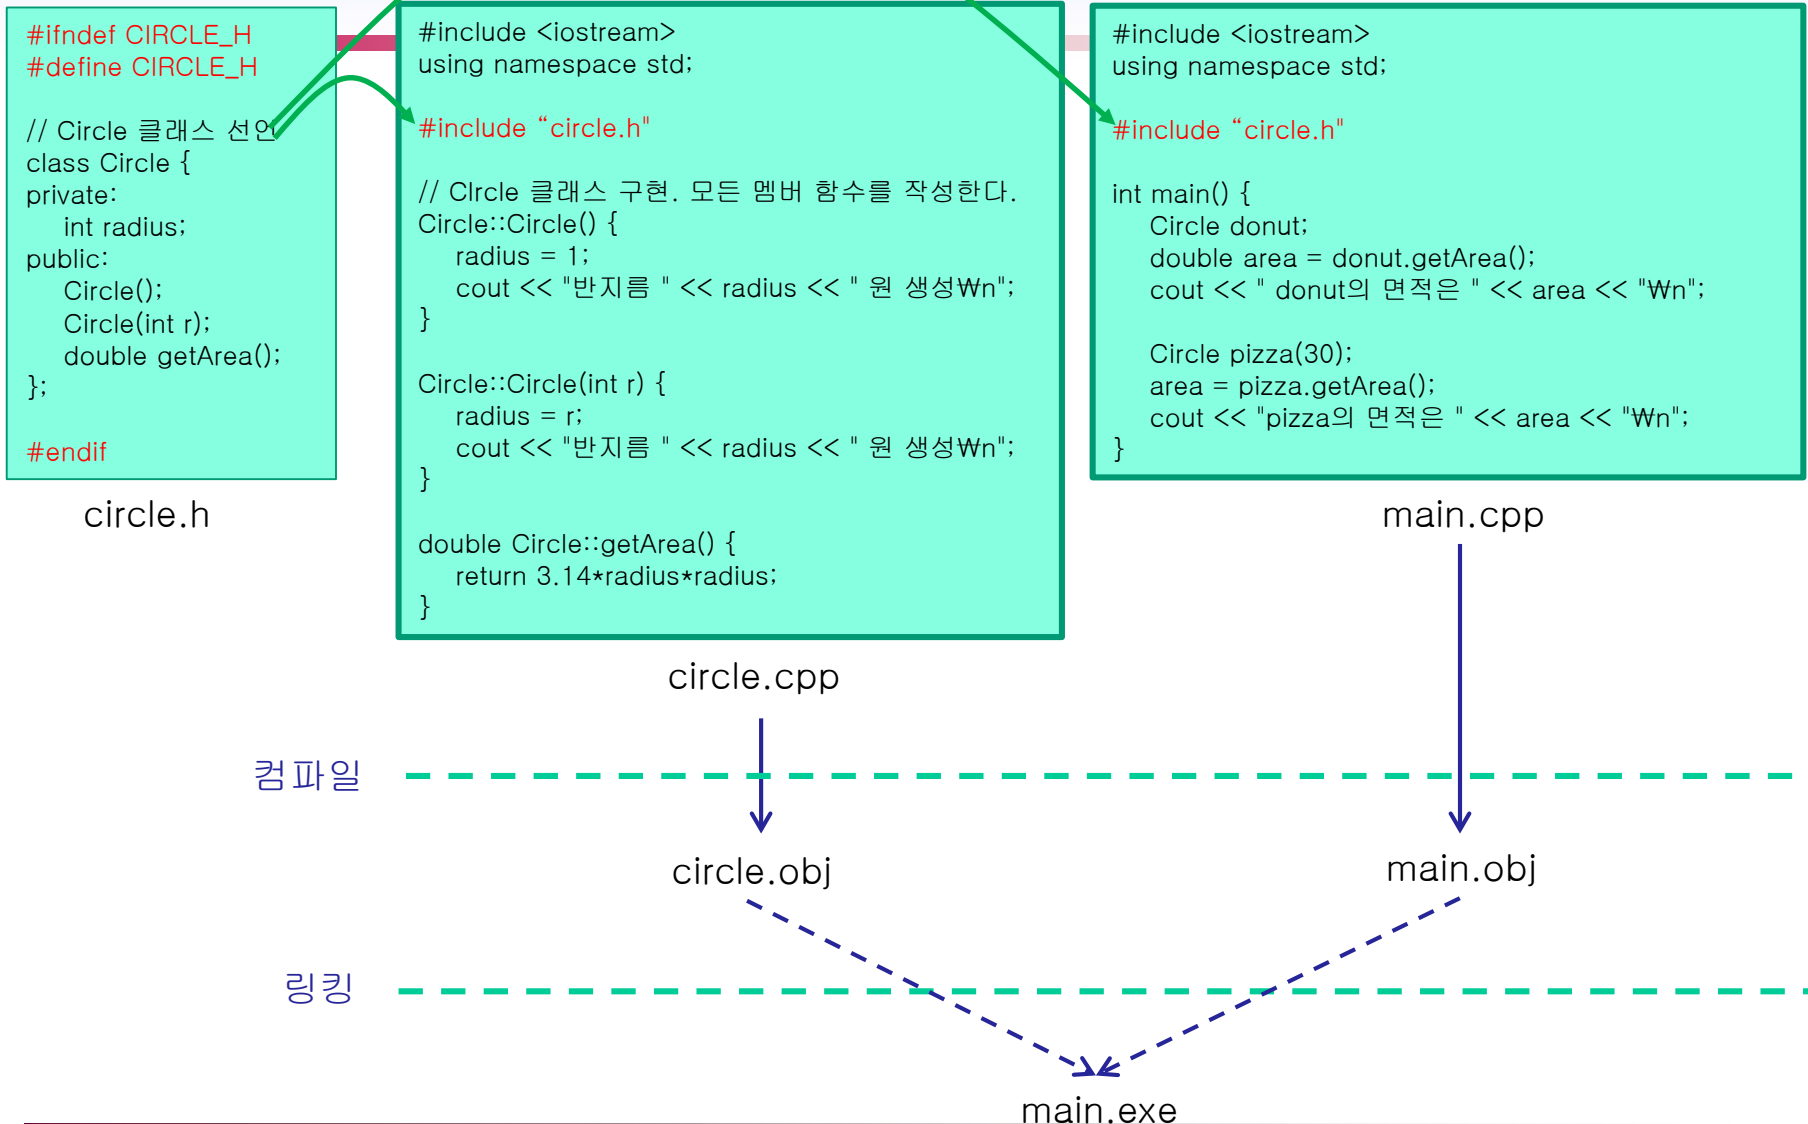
#ifndef CIRCLE_H
#define CIRCLE_H

// Circle 클래스 선언
class Circle {
private:
    int radius;
public:
    Circle();
    Circle(int r);
    double getArea();
};

#endif

circle.h

#include <iostream>
using namespace std;

#include “circle.h"

// CIrcle 클래스 구현. 모든 멤버 함수를 작성한다.
Circle::Circle() {
    radius = 1;
    cout << "반지름 " << radius << " 원 생성₩n";
}

Circle::Circle(int r) {
    radius = r;
    cout << "반지름 " << radius << " 원 생성₩n";
}

double Circle::getArea() {
    return 3.14*radius*radius;
}

circle.cpp

#include <iostream>
using namespace std;

#include “circle.h"

int main() {
    Circle donut;
    double area = donut.getArea();
    cout << " donut의 면적은 " << area << "₩n";

    Circle pizza(30);
    area = pizza.getArea();
    cout << "pizza의 면적은 " << area << "₩n";
}

main.cpp

컴파일

circle.obj

main.obj

링킹

main.exe